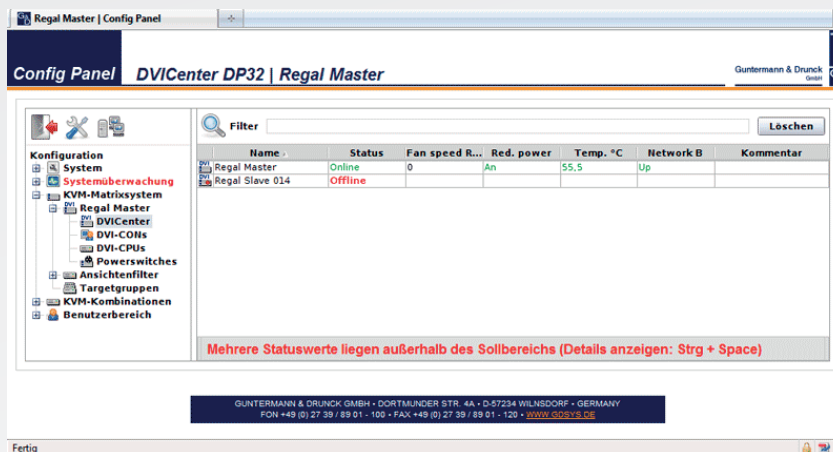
Regal Master | Config Panel

Config Panel DVICenter DP32 | Regal Master

Guntermann & Drunck GmbH

Konfiguration
System
Systemüberwachung
KVM-Matrixsystem
Regal Master
DVICenter
DVI-CONs
DVI-CPUs
Powerswitches
Ansichtenfilter
Targetgruppen
KVM-Kombinationen
Benutzerbereich

Filter

Löschen

| Name | Status | Fan speed R... | Red. power | Temp. °C | Network B | Kommentar |
|---|---|---|---|---|---|---|
| Regal Master | Online | 0 | An | 55.5 | Up | |
| Regal Slave 014 | Offline | | | | | |

Mehrere Statuswerte liegen außerhalb des Sollbereichs (Details anzeigen: Strg + Space)

GUNTERMANN & DRUNCK GMBH · DORTMUNDER STR. 4A · D-57234 WILNSDORF · GERMANY
FON +49 (0) 27 39 / 89 01 - 100 · FAX +49 (0) 27 39 / 89 01 - 120 · WWW.GDSYS.DE

Fertig